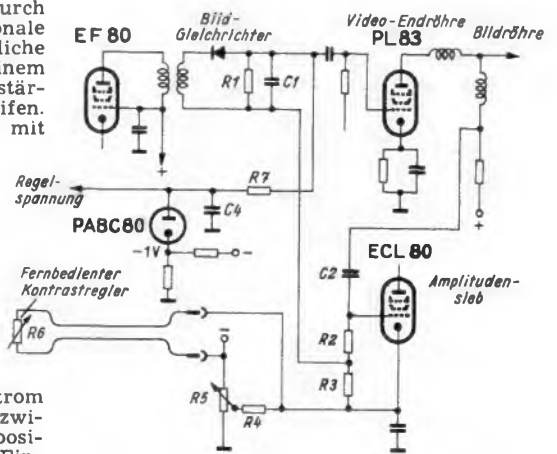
urch
onale
liche
nem
stär-
ifen.
mit

EF 80
Bild-
Gleichrichter
Video-Endröhre
PL 83
Bildröhre
R1
C1
Regel-
spannung
R7
C4
PABC 80
-1V
Fernbedienter
Kontrastregler
R6
C2
ECL 80
Amplituden-
sieb
R2
R3
R5
R4

trom
zwi-
posi-
Ein-